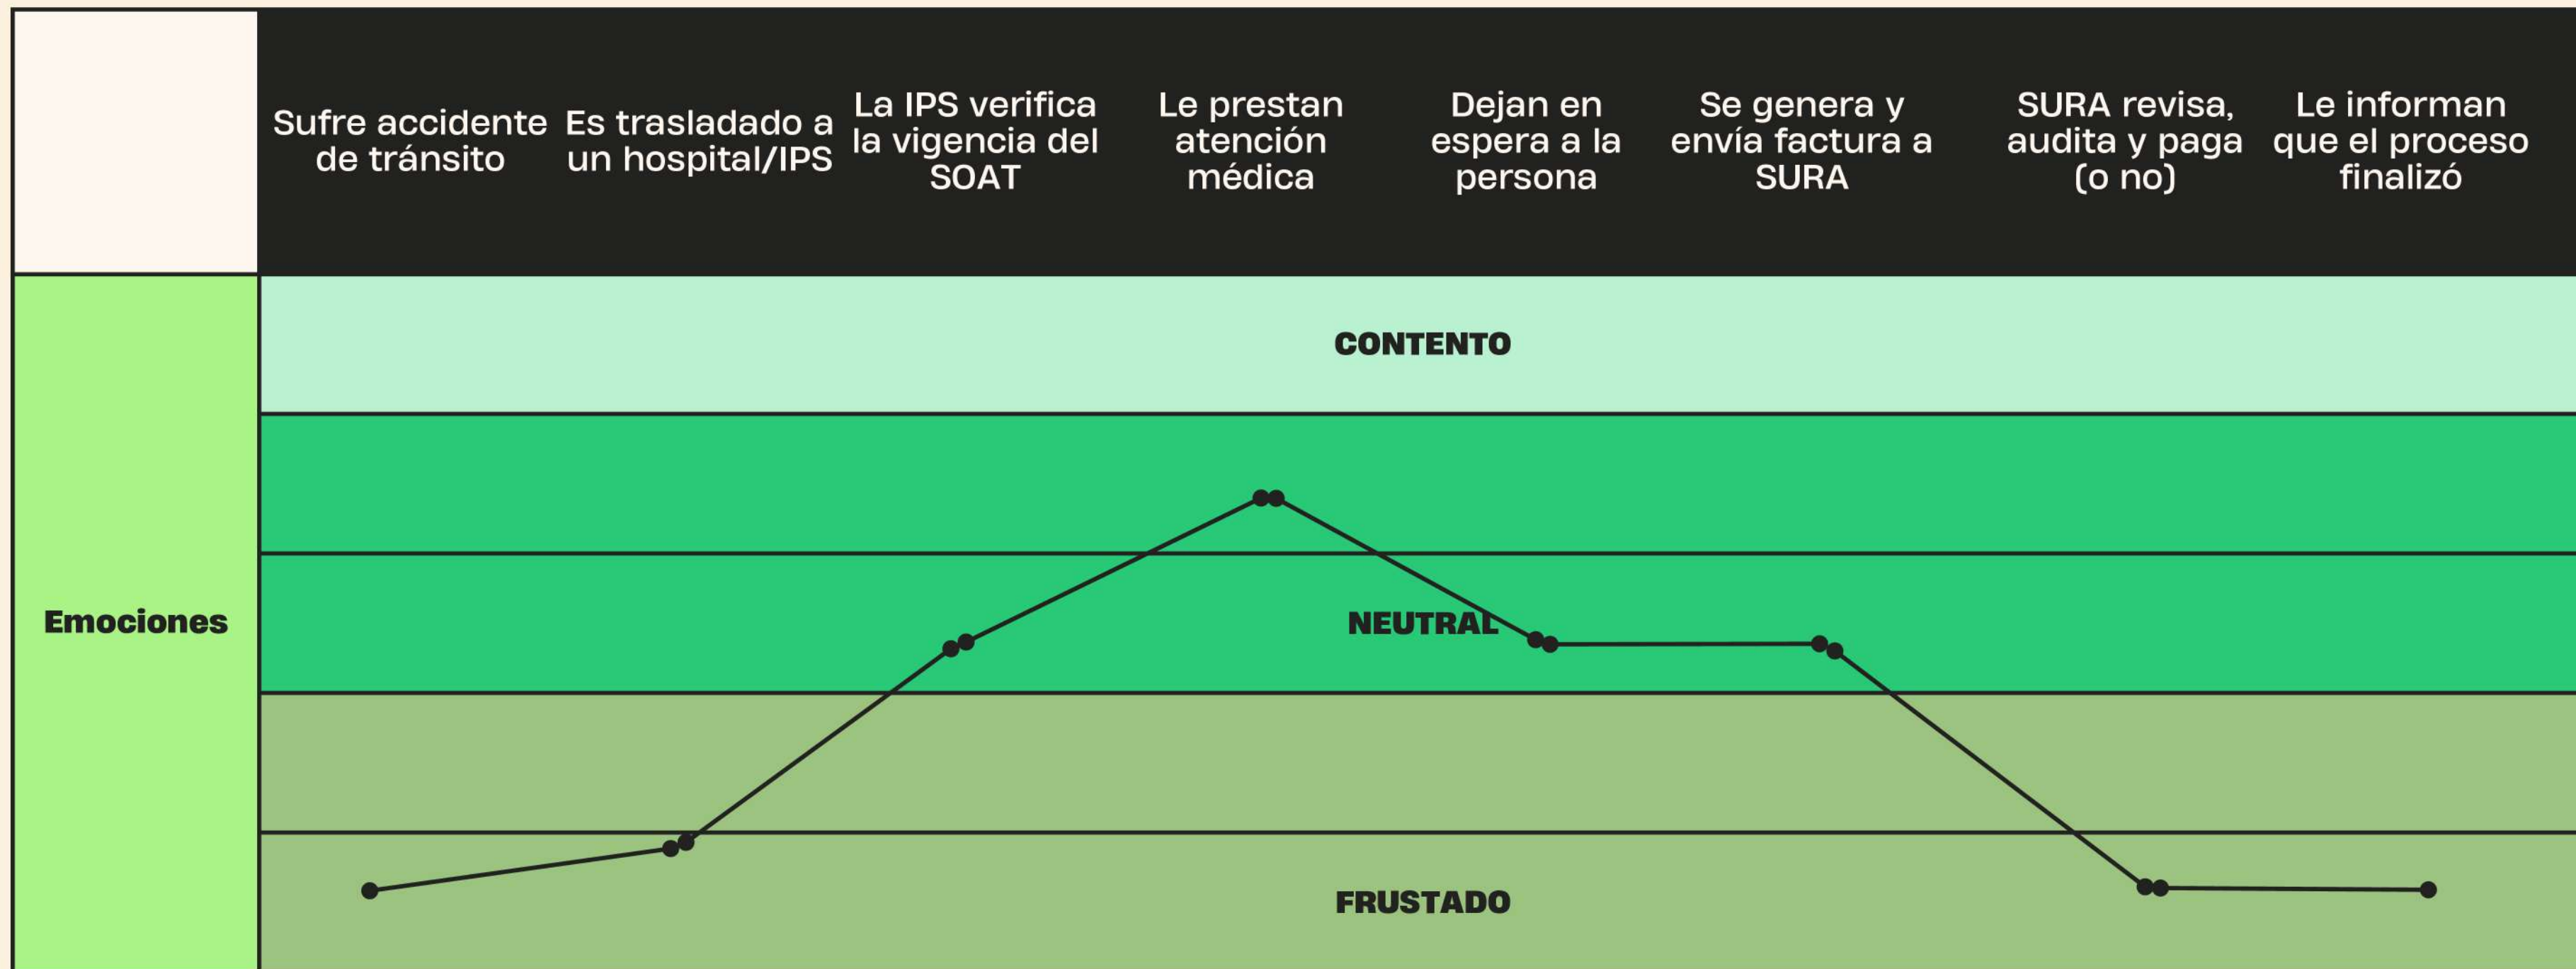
| | Sufre accidente de tránsito | Es trasladado a un hospital/IPS | La IPS verifica la vigencia del SOAT | Le prestan atención médica | Dejan en espera a la persona | Se genera y envía factura a SURA | SURA revisa, audita y paga (o no) | Le informan que el proceso finalizó |
|---|---|---|---|---|---|---|---|---|

Emociones

CONTENTO

NEUTRAL

FRUSTADO